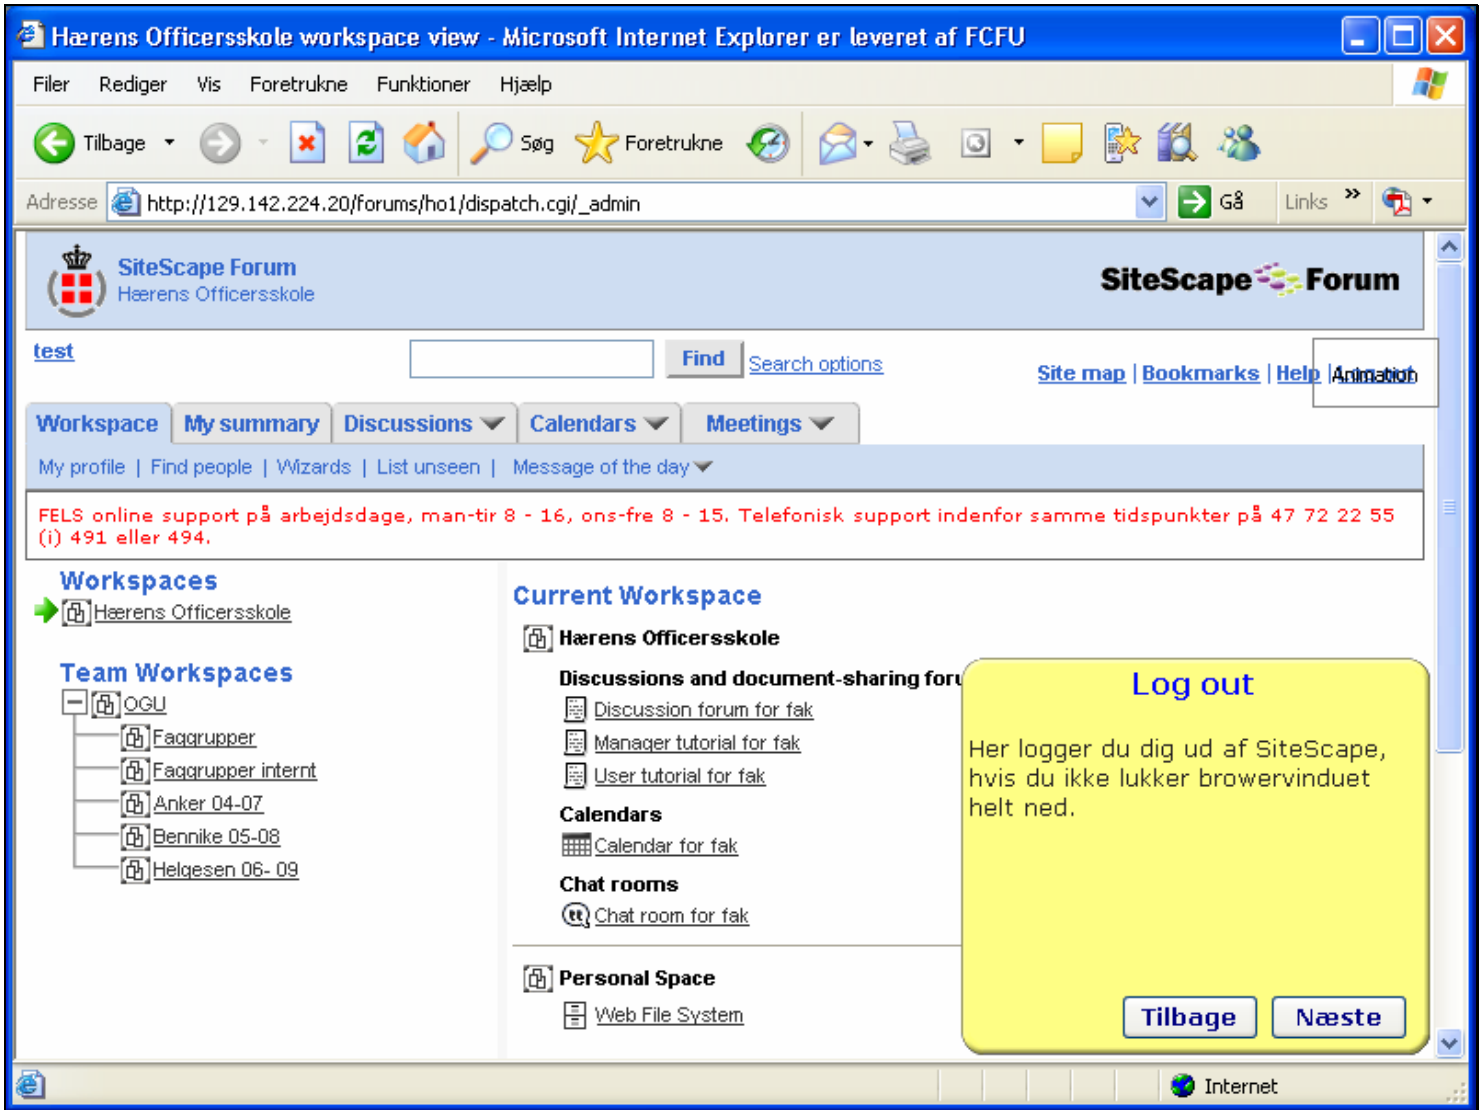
Hærens Officersskole workspace view - Microsoft Internet Explorer er leveret af FCFU

Filer Rediger Vis Foretrukne Funktioner Hjælp

Tilbage Søg Foretrukne

Adresse http://129.142.224.20/forums/ho1/dispatch.cgi/_admin Gå Links »

SiteScape Forum
Hærens Officersskole

SiteScape Forum

test

Find Search options

Site map | Bookmarks | Help | Animation

Workspace My summary Discussions Calendars Meetings

My profile | Find people | Wizards | List unseen | Message of the day

FELS online support på arbejdsdage, man-tir 8 - 16, ons-fre 8 - 15. Telefonisk support indenfor samme tidspunkter på 47 72 22 55 (i) 491 eller 494.

Workspaces
Hærens Officersskole

Team Workspaces
OGU
Faggrupper
Faggrupper internt
Anker 04-07
Bennike 05-08
Helgesen 06- 09

Current Workspace
Hærens Officersskole
Discussions and document-sharing foru
Discussion forum for fak
Manager tutorial for fak
User tutorial for fak
Calendars
Calendar for fak
Chat rooms
Chat room for fak
Personal Space
Web File System

Log out

Her logger du dig ud af SiteScape, hvis du ikke lukker browervinduet helt ned.

Tilbage Næste

Internet